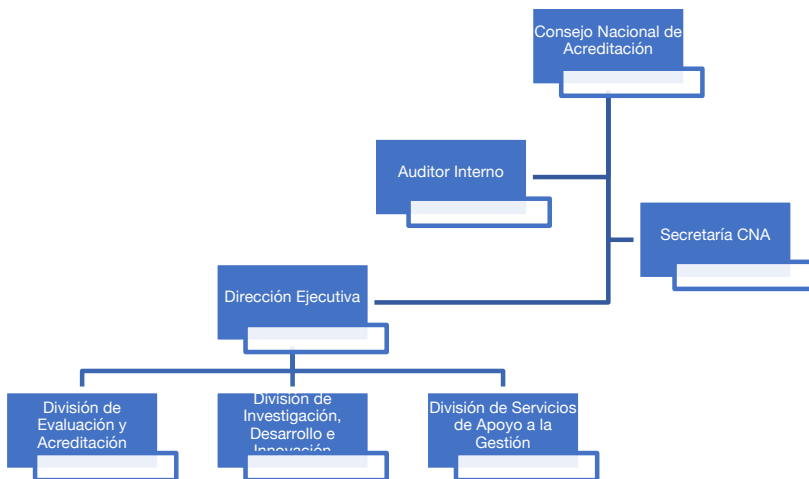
Consejo Nacional de Acreditación

Auditor Interno

Secretaría CNA

Dirección Ejecutiva

División de Evaluación y Acreditación

División de Investigación, Desarrollo e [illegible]

División de Servicios de Apoyo a la Gestión